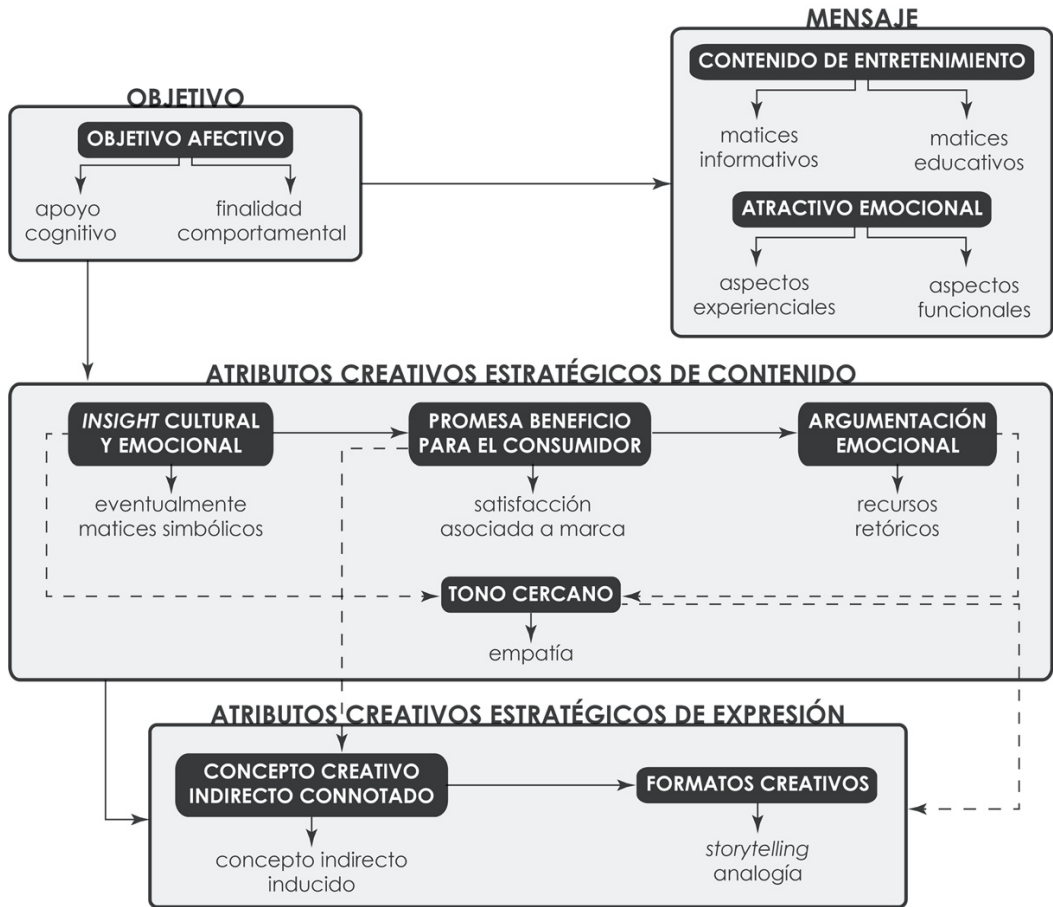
MENSAJE

CONTENIDO DE ENTRETENIMIENTO

matices informativos

matices educativos

ATRACTIVO EMOCIONAL

aspectos experienciales

aspectos funcionales

OBJETIVO

OBJETIVO AFECTIVO

apoyo cognitivo

finalidad comportamental

ATRIBUTOS CREATIVOS ESTRATÉGICOS DE CONTENIDO

INSIGHT CULTURAL Y EMOCIONAL

eventualmente matices simbólicos

PROMESA BENEFICIO PARA EL CONSUMIDOR

satisfacción asociada a marca

ARGUMENTACIÓN EMOCIONAL

recursos retóricos

TONO CERCANO

empatía

ATRIBUTOS CREATIVOS ESTRATÉGICOS DE EXPRESIÓN

CONCEPTO CREATIVO INDIRECTO CONNOTADO

concepto indirecto inducido

FORMATOS CREATIVOS

storytelling
analogía